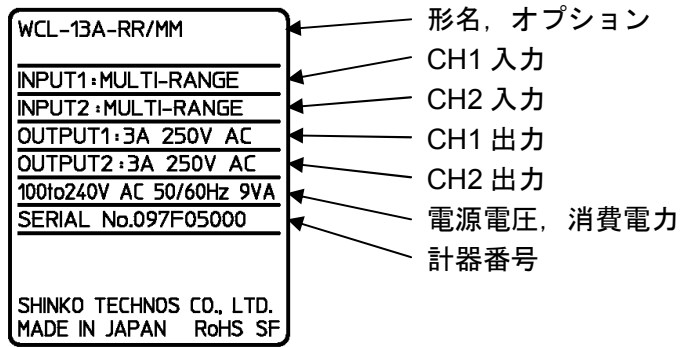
WCL-13A-RR/MM

INPUT1:MULTI-RANGE

INPUT2:MULTI-RANGE

OUTPUT1:3A 250V AC

OUTPUT2:3A 250V AC

100to240V AC 50/60Hz 9VA

SERIAL No.097F05000

SHINKO TECHNOS CO., LTD.
MADE IN JAPAN RoHS SF

形名，オプション

CH1 入力

CH2 入力

CH1 出力

CH2 出力

電源電圧，消費電力

計器番号